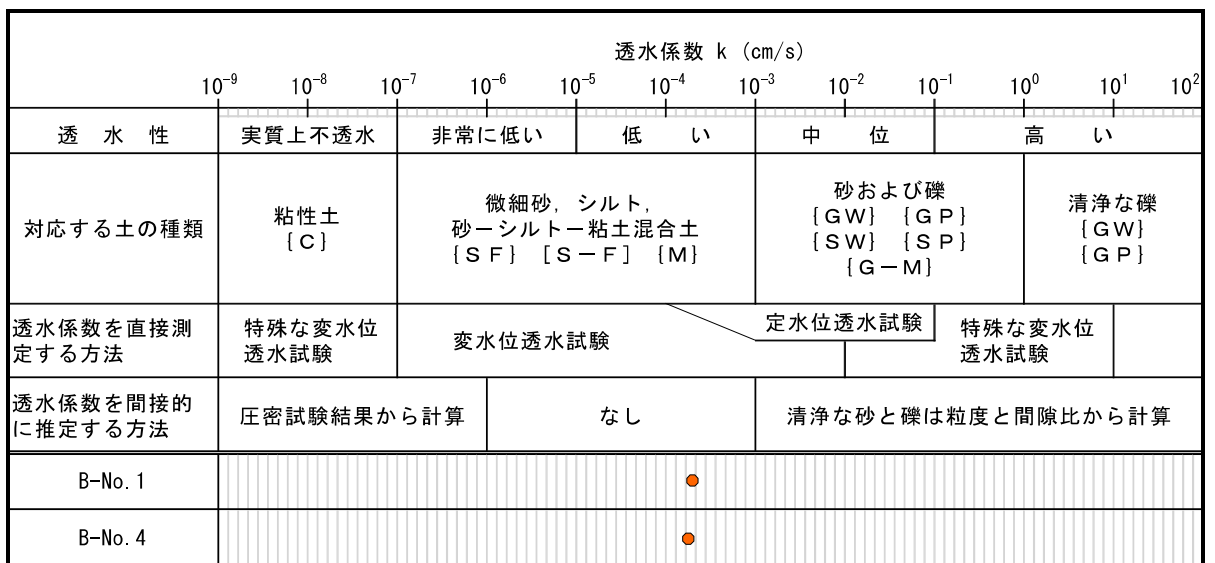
透水係数 k (cm/s)

$10^{-9}$ $10^{-8}$ $10^{-7}$ $10^{-6}$ $10^{-5}$ $10^{-4}$ $10^{-3}$ $10^{-2}$ $10^{-1}$ $10^{0}$ $10^{1}$ $10^{2}$

| 透　水　性 | 実質上不透水 | 非常に低い | 低　い | 中　位 | 高　い |
|---|---|---|---|---|---|
| 対応する土の種類 | 粘性土 {C} | 微細砂，シルト，砂ーシルトー粘土混合土 {SF} [S−F] {M} | | 砂および礫 {GW} {GP} {SW} {SP} {G−M} | 清浄な礫 {GW} {GP} |
| 透水係数を直接測定する方法 | 特殊な変水位透水試験 | 変水位透水試験 | | 定水位透水試験 | 特殊な変水位透水試験 |
| 透水係数を間接的に推定する方法 | 圧密試験結果から計算 | なし | | 清浄な砂と礫は粒度と間隙比から計算 | |
| B-No. 1 | | | | | |
| B-No. 4 | | | | | |